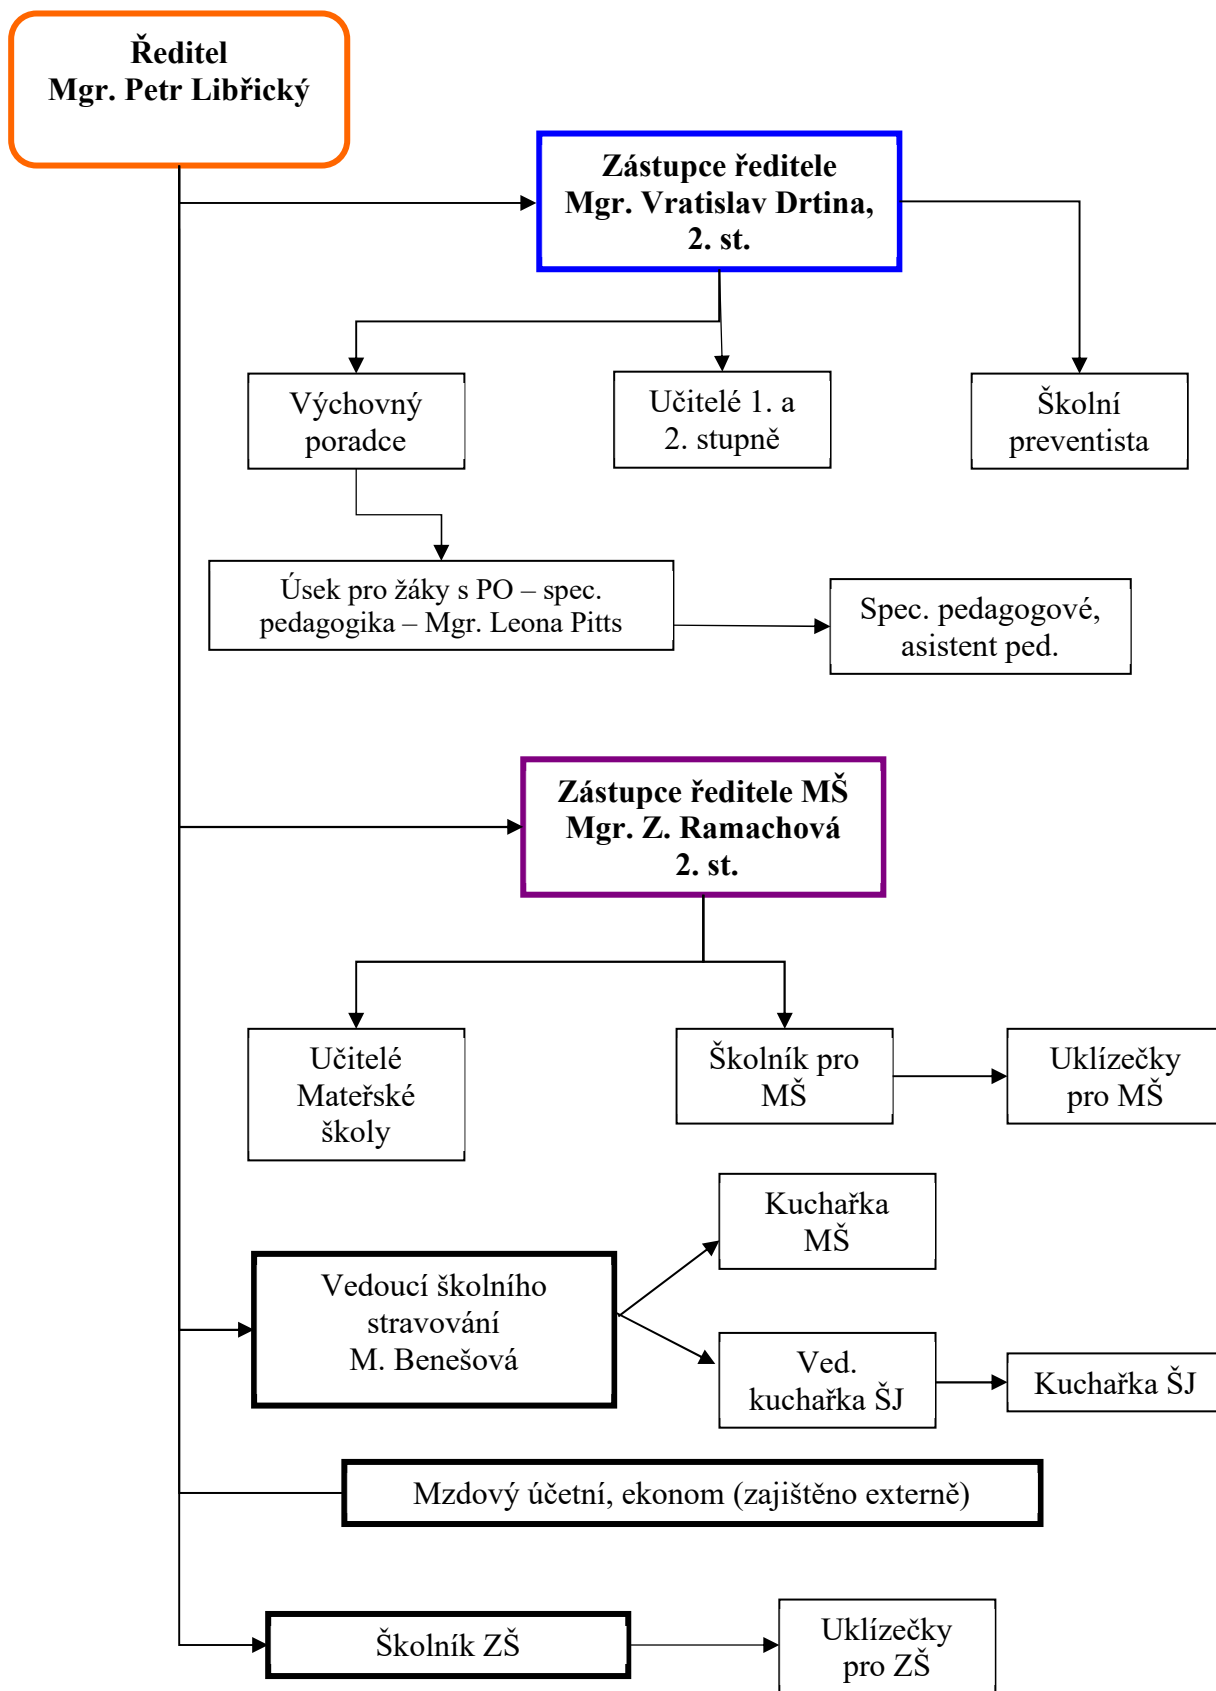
Ředitel
Mgr. Petr Libřický

Zástupce ředitele
Mgr. Vratislav Drtina,
2. st.

Výchovný poradce

Učitelé 1. a 2. stupně

Školní preventista

Úsek pro žáky s PO – spec. pedagogika – Mgr. Leona Pitts

Spec. pedagogové, asistent ped.

Zástupce ředitele MŠ
Mgr. Z. Ramachová
2. st.

Učitelé Mateřské školy

Školník pro MŠ

Uklízečky pro MŠ

Kuchařka MŠ

Vedoucí školního stravování
M. Benešová

Ved. kuchařka ŠJ

Kuchařka ŠJ

Mzdový účetní, ekonom (zajištěno externě)

Školník ZŠ

Uklízečky pro ZŠ